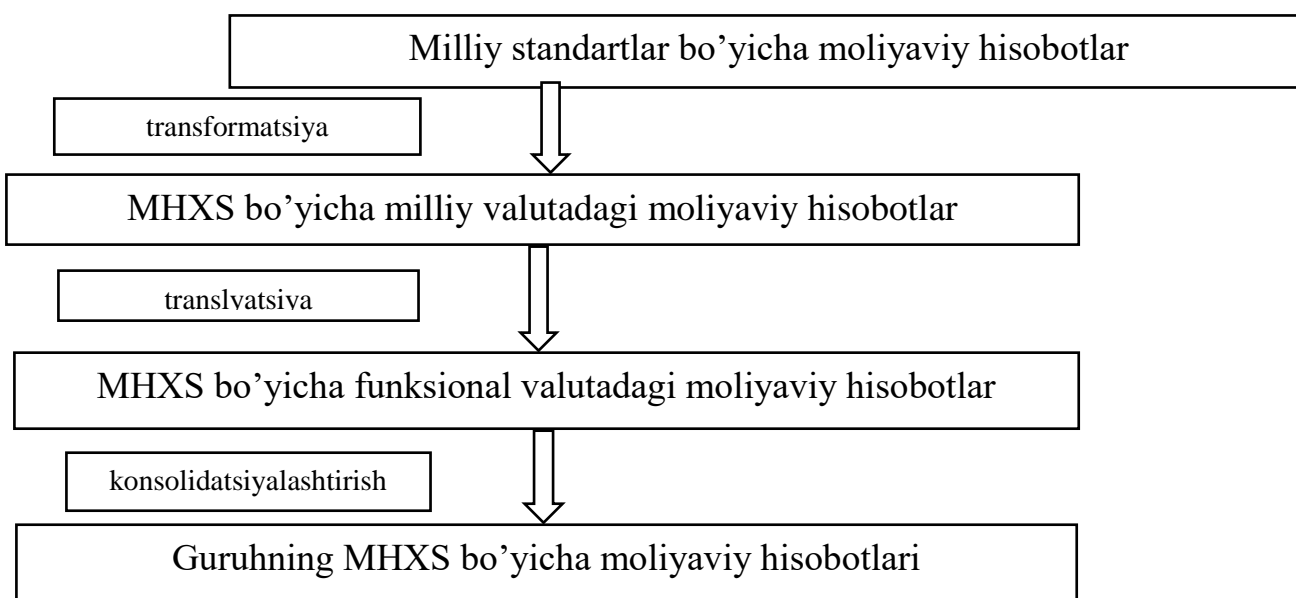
Milliy standartlar bo’yicha moliyaviy hisobotlar

transformatsiya

MHXS bo’yicha milliy valutadagi moliyaviy hisobotlar

translvatsiva

MHXS bo’yicha funksional valutadagi moliyaviy hisobotlar

konsolidatsiyalashtirish

Guruhning MHXS bo’yicha moliyaviy hisobotlari